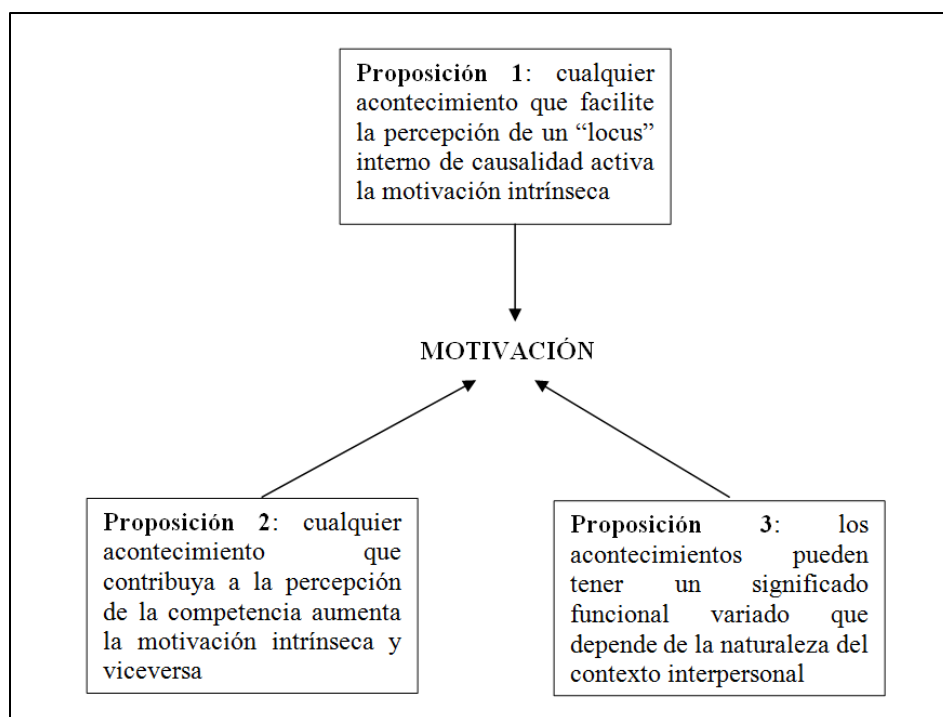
**Proposición 1**: cualquier acontecimiento que facilite la percepción de un "locus" interno de causalidad activa la motivación intrínseca

MOTIVACIÓN

**Proposición 2**: cualquier acontecimiento que contribuya a la percepción de la competencia aumenta la motivación intrínseca y viceversa

**Proposición 3**: los acontecimientos pueden tener un significado funcional variado que depende de la naturaleza del contexto interpersonal